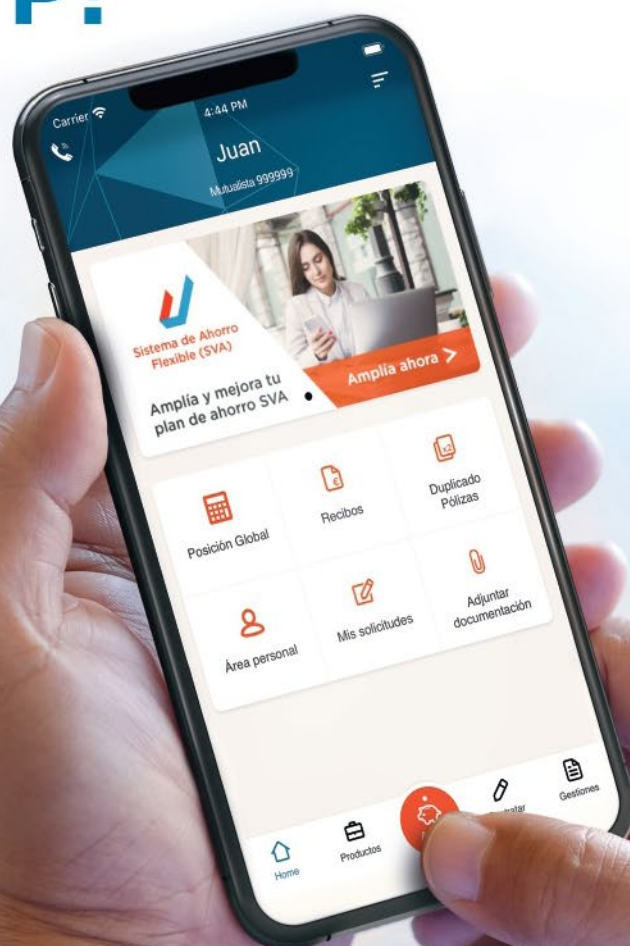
P.

Carrier
4:44 PM
Juan
Mutualista 999999

Sistema de Ahorro Flexible (SVA)

Amplía y mejora tu plan de ahorro SVA

Amplía ahora >

Posición Global
Recibos
Duplicado Pólizas
Área personal
Mis solicitudes
Adjuntar documentación

Home
Productos
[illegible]
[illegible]ratar
Gestiones